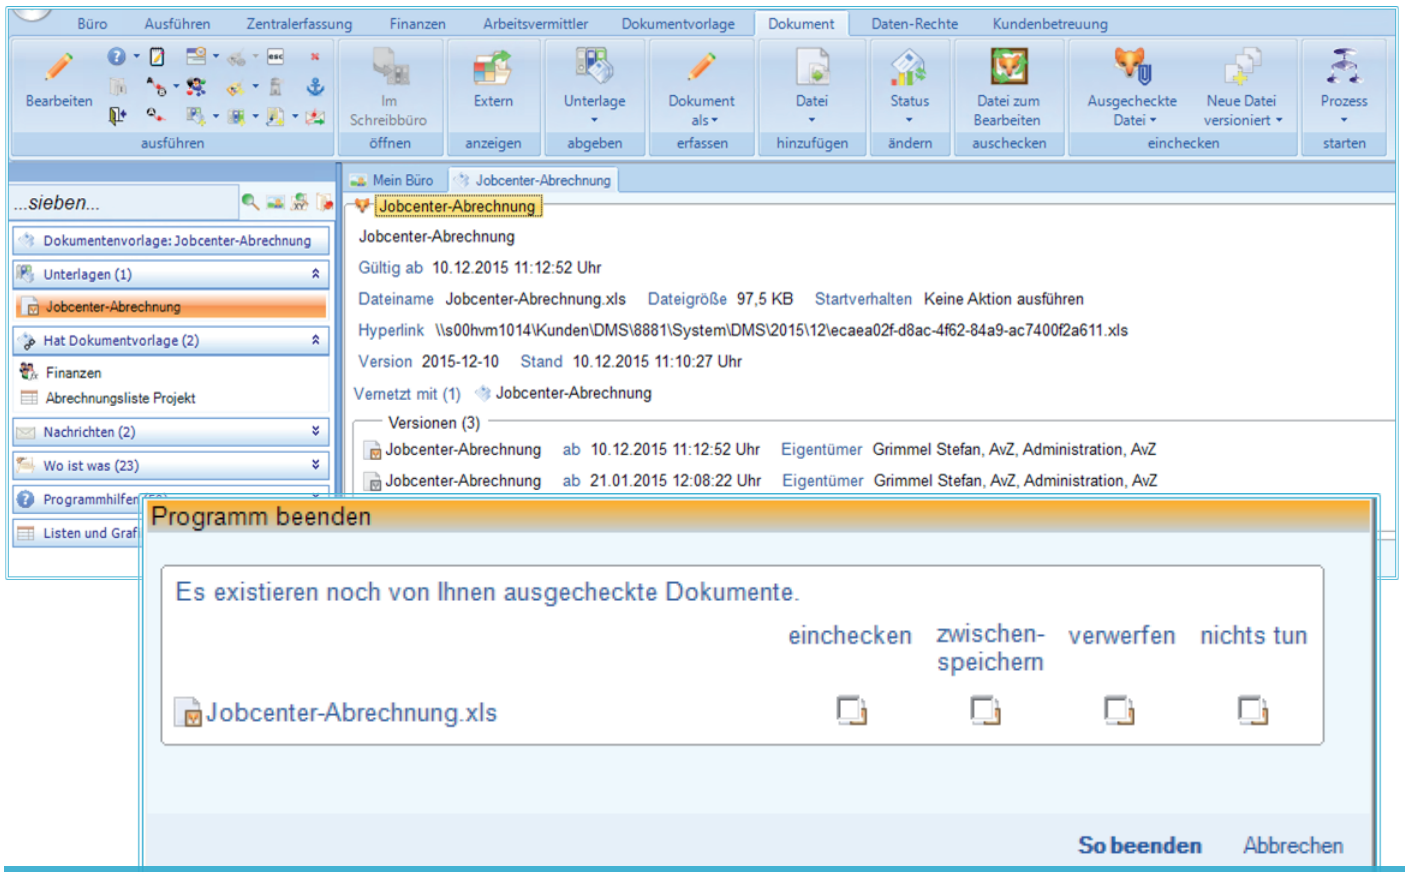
Büro Ausführen Zentralerfassung Finanzen Arbeitsvermittler Dokumentvorlage Dokument Daten-Rechte Kundenbetreuung

Bearbeiten
ausführen
Im Schreibbüro öffnen
Extern anzeigen
Unterlage abgeben
Dokument als erfassen
Datei hinzufügen
Status ändern
Datei zum Bearbeiten auschecken
Ausgecheckte Datei
Neue Datei versioniert
einchecken
Prozess starten

...sieben...

Dokumentenvorlage: Jobcenter-Abrechnung
Unterlagen (1)
Jobcenter-Abrechnung
Hat Dokumentvorlage (2)
Finanzen
Abrechnungsliste Projekt
Nachrichten (2)
Wo ist was (23)
Programmhilfen
Listen und Graf

Mein Büro Jobcenter-Abrechnung

Jobcenter-Abrechnung

Jobcenter-Abrechnung
Gültig ab 10.12.2015 11:12:52 Uhr
Dateiname Jobcenter-Abrechnung.xls Dateigröße 97,5 KB Startverhalten Keine Aktion ausführen
Hyperlink \\s00hvm1014\Kunden\DMS\8881\System\DMS\2015\12\ecaea02f-d8ac-4f62-84a9-ac7400f2a611.xls
Version 2015-12-10 Stand 10.12.2015 11:10:27 Uhr
Vernetzt mit (1) Jobcenter-Abrechnung
Versionen (3)
Jobcenter-Abrechnung ab 10.12.2015 11:12:52 Uhr Eigentümer Grimmel Stefan, AvZ, Administration, AvZ
Jobcenter-Abrechnung ab 21.01.2015 12:08:22 Uhr Eigentümer Grimmel Stefan, AvZ, Administration, AvZ

Programm beenden

Es existieren noch von Ihnen ausgecheckte Dokumente.

| | einchecken | zwischen-speichern | verwerfen | nichts tun |
|---|---|---|---|---|
| Jobcenter-Abrechnung.xls | | | | |

So beenden Abbrechen